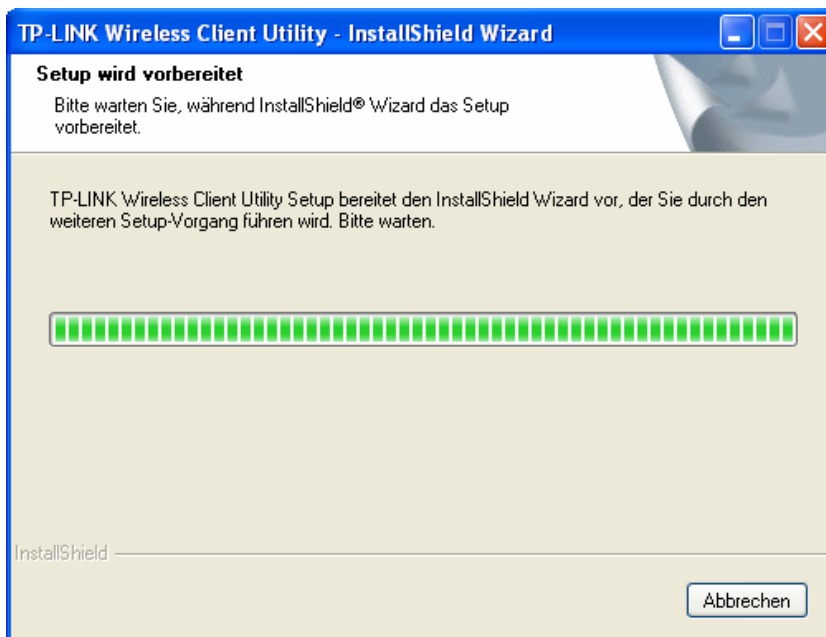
TP-LINK Wireless Client Utility - InstallShield Wizard

Setup wird vorbereitet

Bitte warten Sie, während InstallShield® Wizard das Setup vorbereitet.

TP-LINK Wireless Client Utility Setup bereitet den InstallShield Wizard vor, der Sie durch den weiteren Setup-Vorgang führen wird. Bitte warten.

InstallShield

Abbrechen